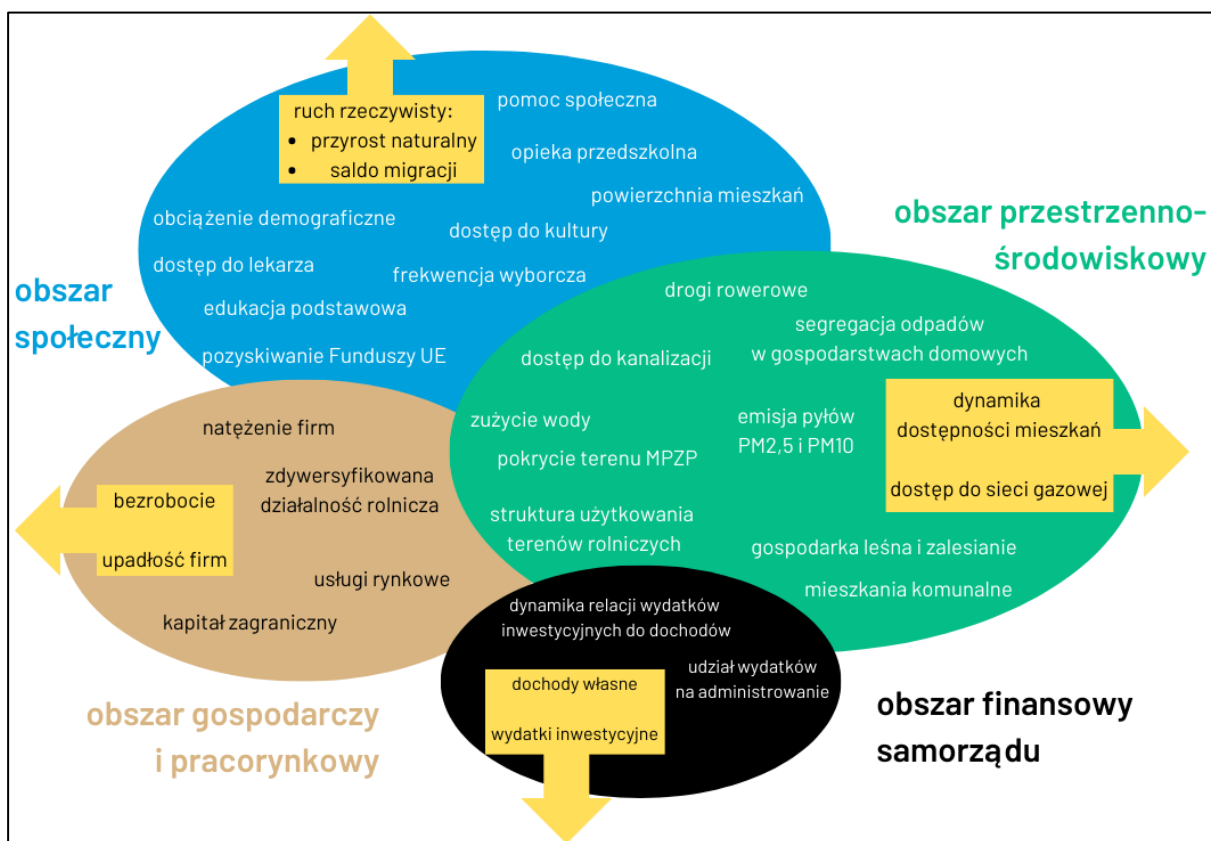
ruch rzeczywisty:
- przyrost naturalny
- saldo migracji

pomoc społeczna
opieka przedszkolna
powierzchnia mieszkań
obciążenie demograficzne
dostęp do kultury
dostęp do lekarza
frekwencja wyborcza
edukacja podstawowa
pozyskiwanie Funduszy UE

obszar społeczny

obszar przestrzenno-środowiskowy

drogi rowerowe
segregacja odpadów w gospodarstwach domowych
dostęp do kanalizacji
zużycie wody
emisja pyłów PM2,5 i PM10
dynamika dostępności mieszkań
dostęp do sieci gazowej
pokrycie terenu MPZP
struktura użytkowania terenów rolniczych
gospodarka leśna i zalesianie
mieszkania komunalne

natężenie firm
zdywersyfikowana działalność rolnicza
bezrobocie
upadłość firm
usługi rynkowe
kapitał zagraniczny

obszar gospodarczy i pracorynkowy

dynamika relacji wydatków inwestycyjnych do dochodów
udział wydatków na administrowanie
dochody własne
wydatki inwestycyjne

obszar finansowy samorządu